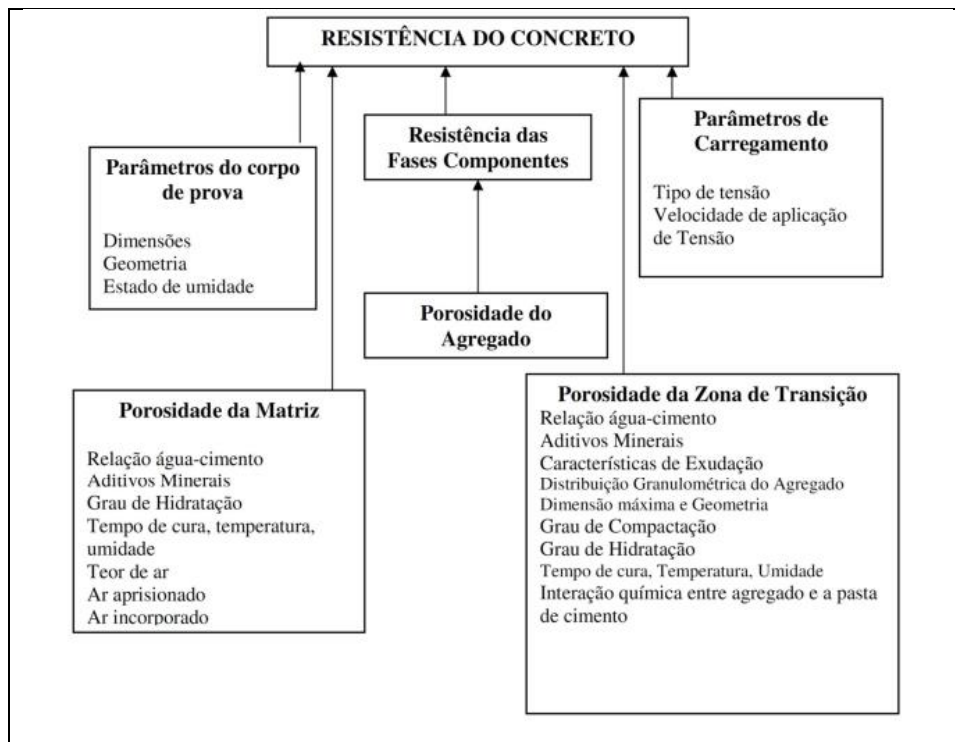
RESISTÊNCIA DO CONCRETO

Parâmetros do corpo de prova

Dimensões
Geometria
Estado de umidade

Resistência das Fases Componentes

Parâmetros de Carregamento

Tipo de tensão
Velocidade de aplicação de Tensão

Porosidade do Agregado

Porosidade da Matriz

Relação água-cimento
Aditivos Minerais
Grau de Hidratação
Tempo de cura, temperatura, umidade
Teor de ar
Ar aprisionado
Ar incorporado

Porosidade da Zona de Transição
Relação água-cimento
Aditivos Minerais
Características de Exudação
Distribuição Granulométrica do Agregado
Dimensão máxima e Geometria
Grau de Compactação
Grau de Hidratação
Tempo de cura, Temperatura, Umidade
Interação química entre agregado e a pasta de cimento